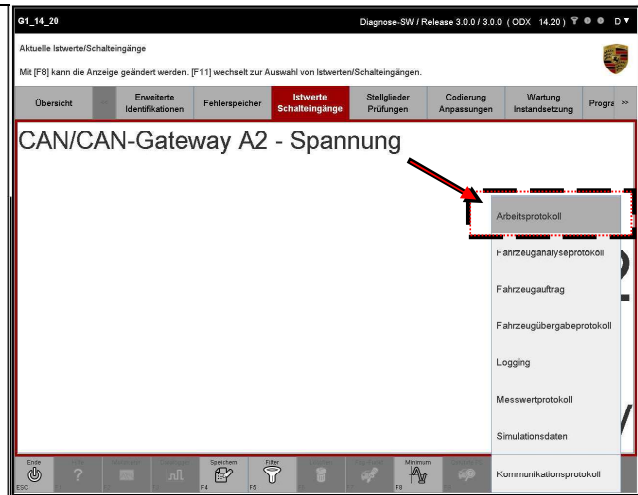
G1_14_20

Diagnose-SW / Release 3.0.0 / 3.0.0 ( ODX 14.20 ) D

Aktuelle Istwerte/Schalteingänge

Mit [F8] kann die Anzeige geändert werden. [F11] wechselt zur Auswahl von Istwerten/Schalteingängen.

Übersicht | Erweiterte Identifikationen | Fehlerspeicher | Istwerte Schalteingänge | Stellglieder Prüfungen | Codierung Anpassungen | Wartung Instandsetzung | Progra | >>

CAN/CAN-Gateway A2 - Spannung

Arbeitsprotokoll

Fahrzeuganalyseprotokoll

Fahrzeugauftrag

Fahrzeugübergabeprotokoll

Logging

Messwertprotokoll

Simulationsdaten

Kommunikationsprotokoll

Ende
ESC

Speichern
F4

Filter
F5

Minimum
F8